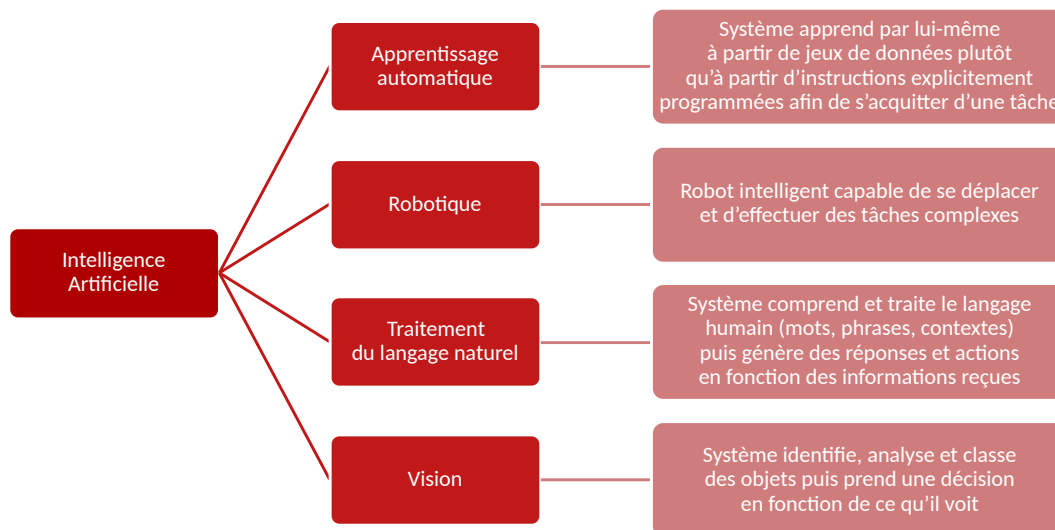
Intelligence Artificielle

Apprentissage automatique

Système apprend par lui-même à partir de jeux de données plutôt qu'à partir d'instructions explicitement programmées afin de s'acquitter d'une tâche

Robotique

Robot intelligent capable de se déplacer et d'effectuer des tâches complexes

Traitement du langage naturel

Système comprend et traite le langage humain (mots, phrases, contextes) puis génère des réponses et actions en fonction des informations reçues

Vision

Système identifie, analyse et classe des objets puis prend une décision en fonction de ce qu'il voit